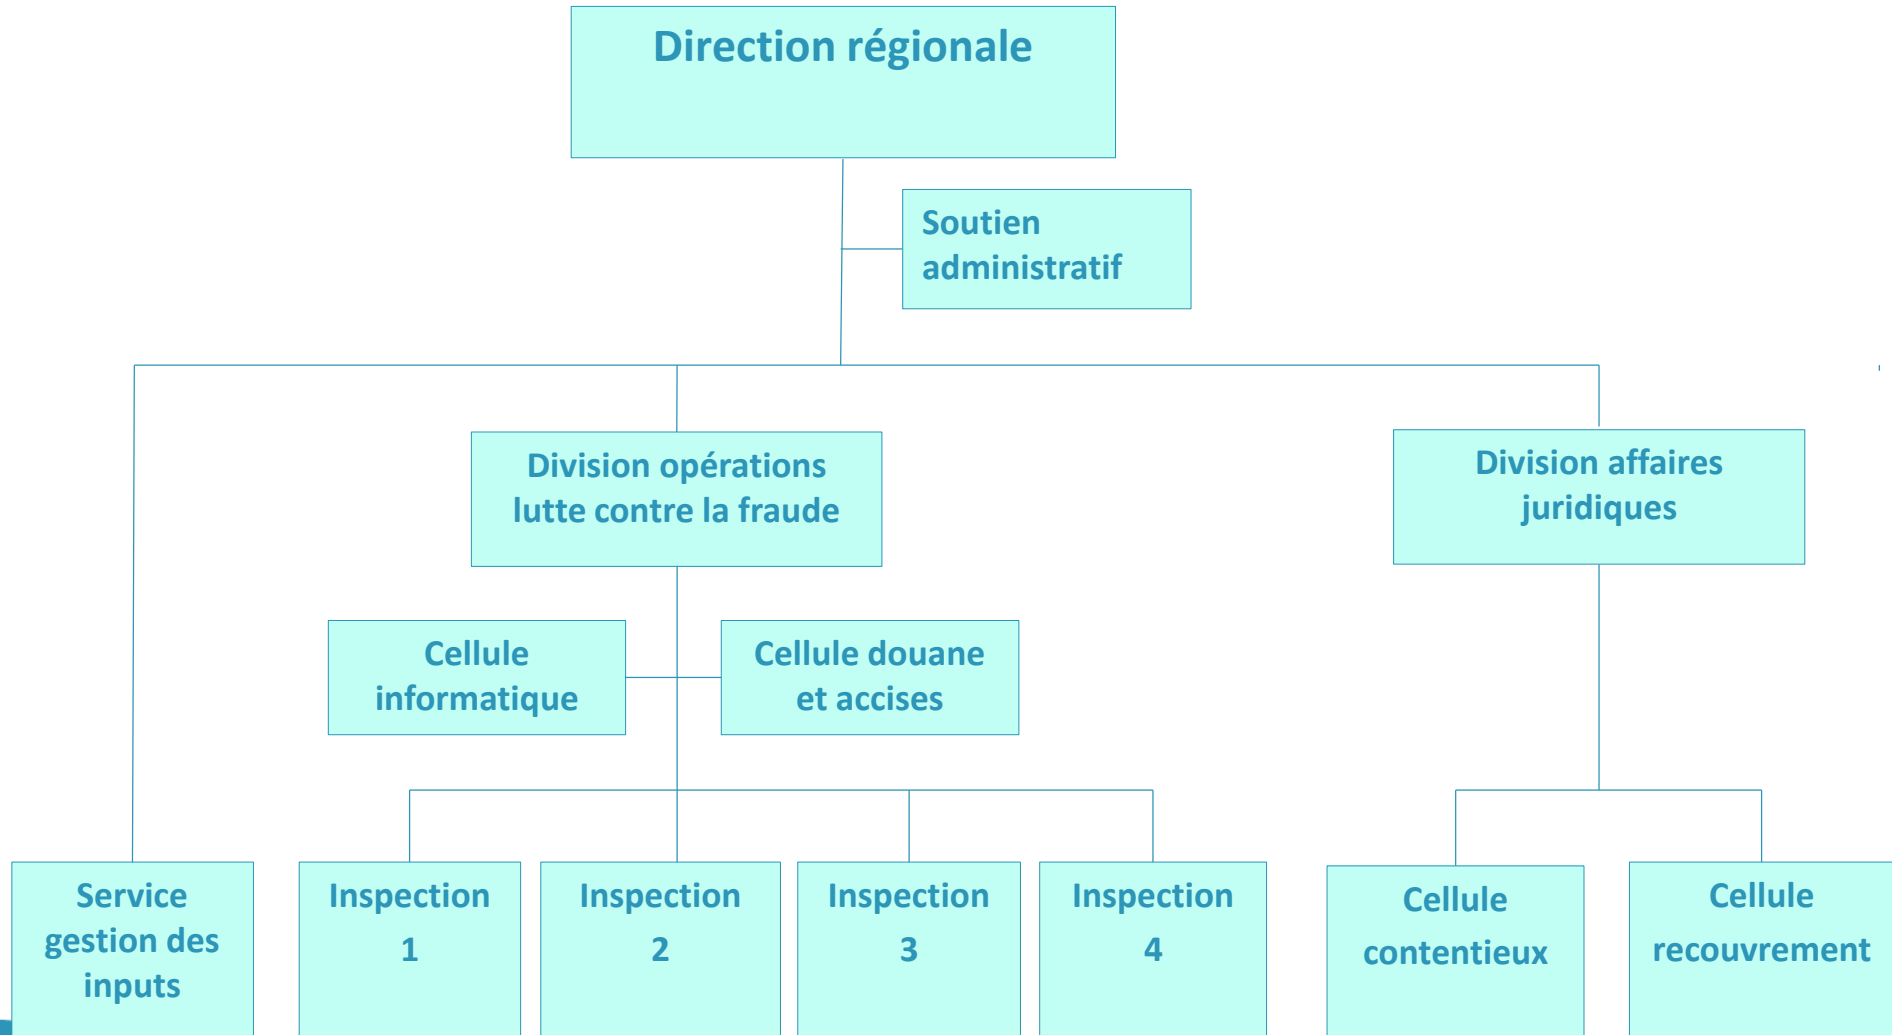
Direction régionale

Soutien administratif

Division opérations lutte contre la fraude

Division affaires juridiques

Cellule informatique

Cellule douane et accises

Service gestion des inputs

Inspection 1

Inspection 2

Inspection 3

Inspection 4

Cellule contentieux

Cellule recouvrement